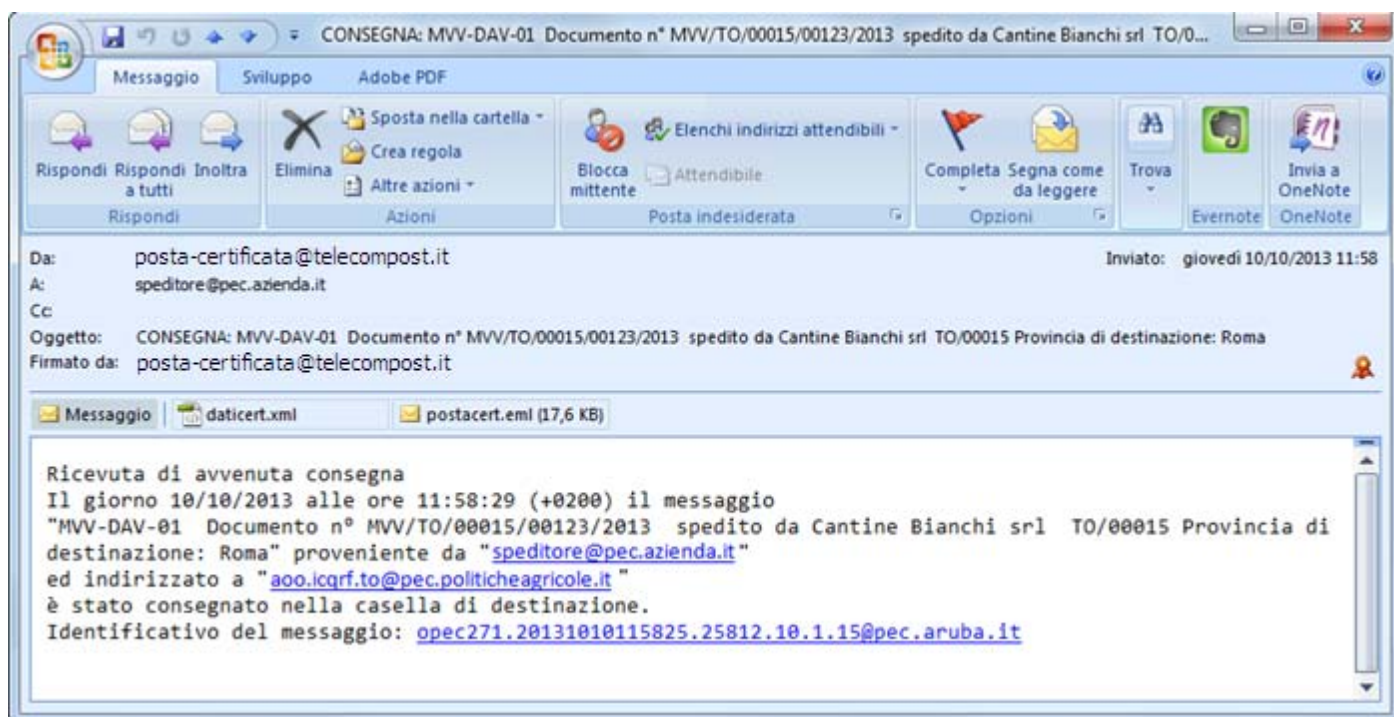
CONSEGNA: MVV-DAV-01 Documento n° MVV/TO/00015/00123/2013 spedito da Cantine Bianchi srl TO/0...

Messaggio Sviluppo Adobe PDF

Rispondi Rispondi a tutti Inoltra
Rispondi

Elimina
Sposta nella cartella
Crea regola
Altre azioni
Azioni

Blocca mittente
Elenchi indirizzi attendibili
Attendibile
Posta indesiderata

Completa
Segna come da leggere
Opzioni

Trova

Evernote

Invia a OneNote
OneNote

Da: posta-certificata@telecompost.it
Inviato: giovedì 10/10/2013 11:58
A: speditore@pec.azienda.it
Cc:
Oggetto: CONSEGNA: MVV-DAV-01 Documento n° MVV/TO/00015/00123/2013 spedito da Cantine Bianchi srl TO/00015 Provincia di destinazione: Roma
Firmato da: posta-certificata@telecompost.it

Messaggio
daticert.xml
postacert.eml (17,6 KB)

Ricevuta di avvenuta consegna
Il giorno 10/10/2013 alle ore 11:58:29 (+0200) il messaggio
"MVV-DAV-01 Documento n° MVV/TO/00015/00123/2013 spedito da Cantine Bianchi srl TO/00015 Provincia di destinazione: Roma" proveniente da "speditore@pec.azienda.it"
ed indirizzato a "aoo.icqrf.to@pec.politicheagricole.it"
è stato consegnato nella casella di destinazione.
Identificativo del messaggio: opec271.20131010115825.25812.10.1.15@pec.aruba.it